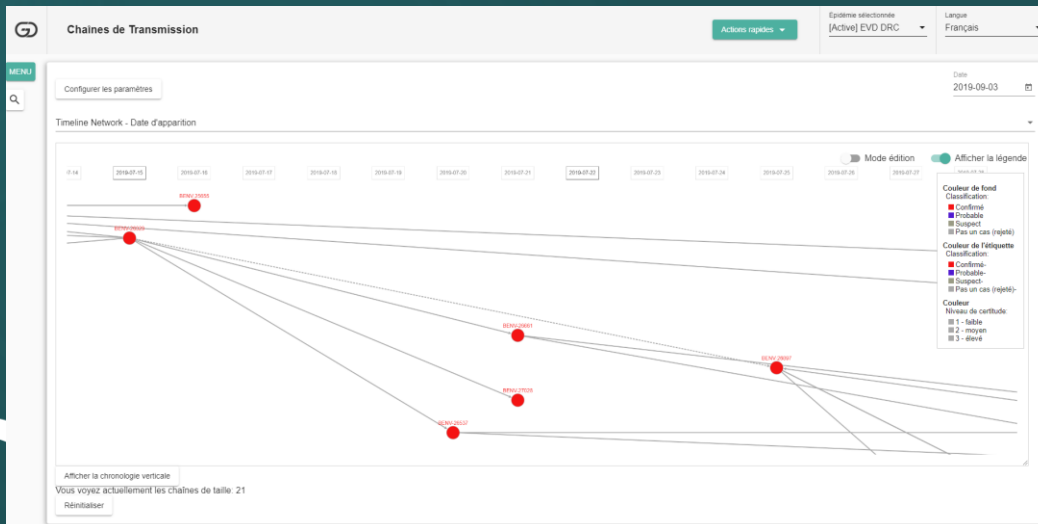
Chaînes de Transmission

Actions rapides

Epidémie sélectionnée
[Active] EVD DRC

Langue
Français

MENU

Configurer les paramètres

Date
2019-09-03

Timeline Network - Date d'apparition

Mode édition
Afficher la légende

-7-14
2019-07-15
2019-07-16
2019-07-17
2019-07-18
2019-07-19
2019-07-20
2019-07-21
2019-07-22
2019-07-23
2019-07-24
2019-07-25
2019-07-26
2019-07-27
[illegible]

BENV-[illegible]
BENV-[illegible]
BENV-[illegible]
BENV-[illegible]
BENV-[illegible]
BENV-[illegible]

Couleur de fond
Classification:
Confirmé
Probable
Suspect
Pas un cas (rejeté)

Couleur de l'étiquette
Classification:
Confirmé-
Probable-
Suspect-
Pas un cas (rejeté)-

Couleur
Niveau de certitude
1 - faible
2 - moyen
3 - élevé

Afficher la chronologie verticale

Vous voyez actuellement les chaînes de taille: 21

Réinitialiser